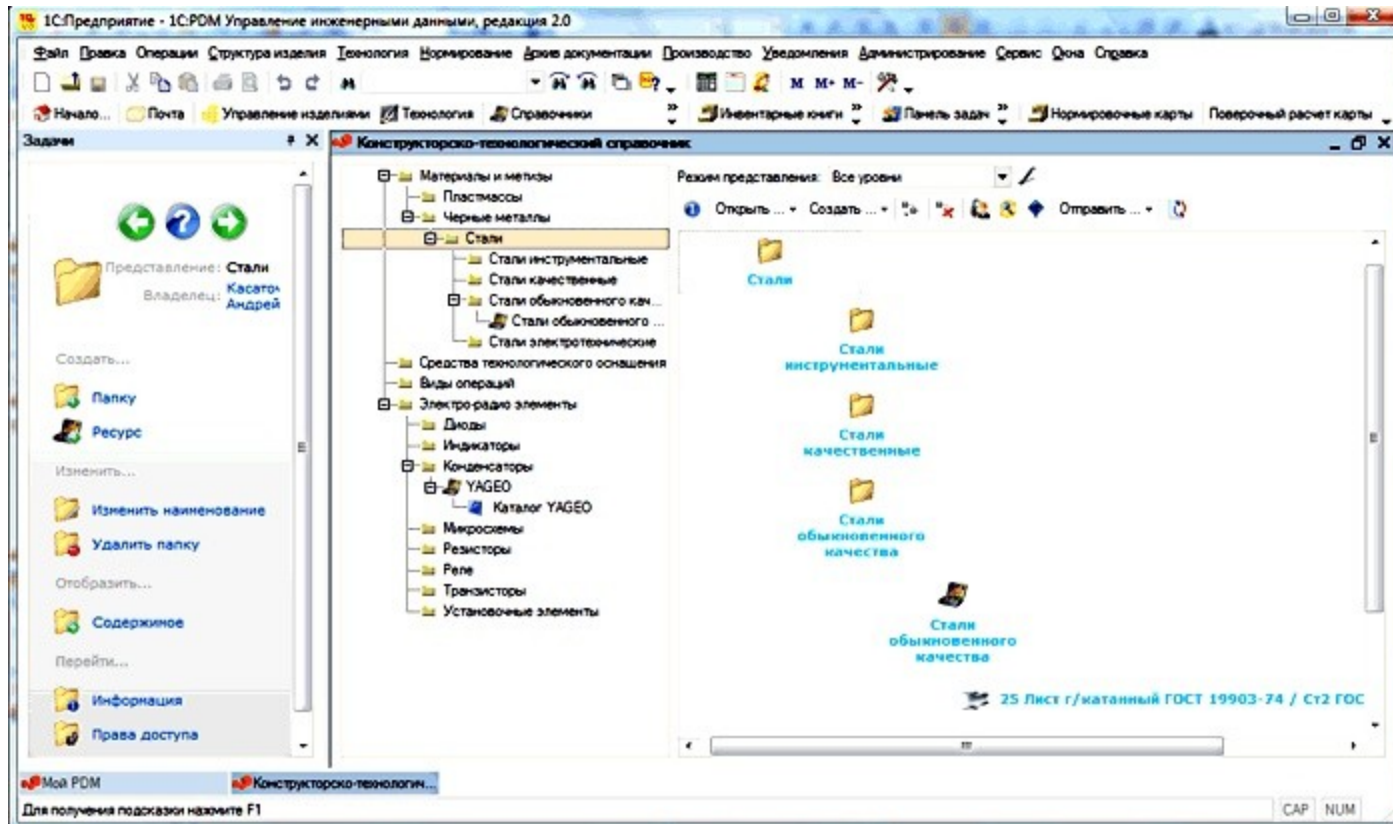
1С:Предприятие - 1С:PDM Управление инженерными данными, редакция 2.0

Файл Правка Операции Структура изделия Технология Нормирование Архив документации Производство Уведомления Администрирование Сервис Окна Справка

M M+ M-

Начало... Почта Управление изделиями Технология Справочники Инвентарные книги Панель задач Нормировочные карты Поверочный расчет карты

Задачи

Представление: Стали
Владелец: Касатон Андрей

Создать...
Папку
Ресурс
Изменить...
Изменить наименование
Удалить папку
Отобразить...
Содержимое
Перейти...
Информация
Права доступа

Конструкторско-технологический справочник

Материалы и метизы
Пластмассы
Черные металлы
Стали
Стали инструментальные
Стали качественные
Стали обыкновенного кач...
Стали обыкновенного ...
Стали электротехнические
Средства технологического оснащения
Виды операций
Электро-радио элементы
Диоды
Индикаторы
Конденсаторы
YAGEO
Каталог YAGEO
Микросхемы
Резисторы
Реле
Транзисторы
Установочные элементы

Режим представления: Все уровни

Открыть ... Создать ... Отправить ...

Стали
Стали инструментальные
Стали качественные
Стали обыкновенного качества
Стали обыкновенного качества
25 Лист г/катанный ГОСТ 19903-74 / Ст2 ГОС

Мой PDM
Конструкторско-технологич...

Для получения подсказки нажмите F1
CAP NUM